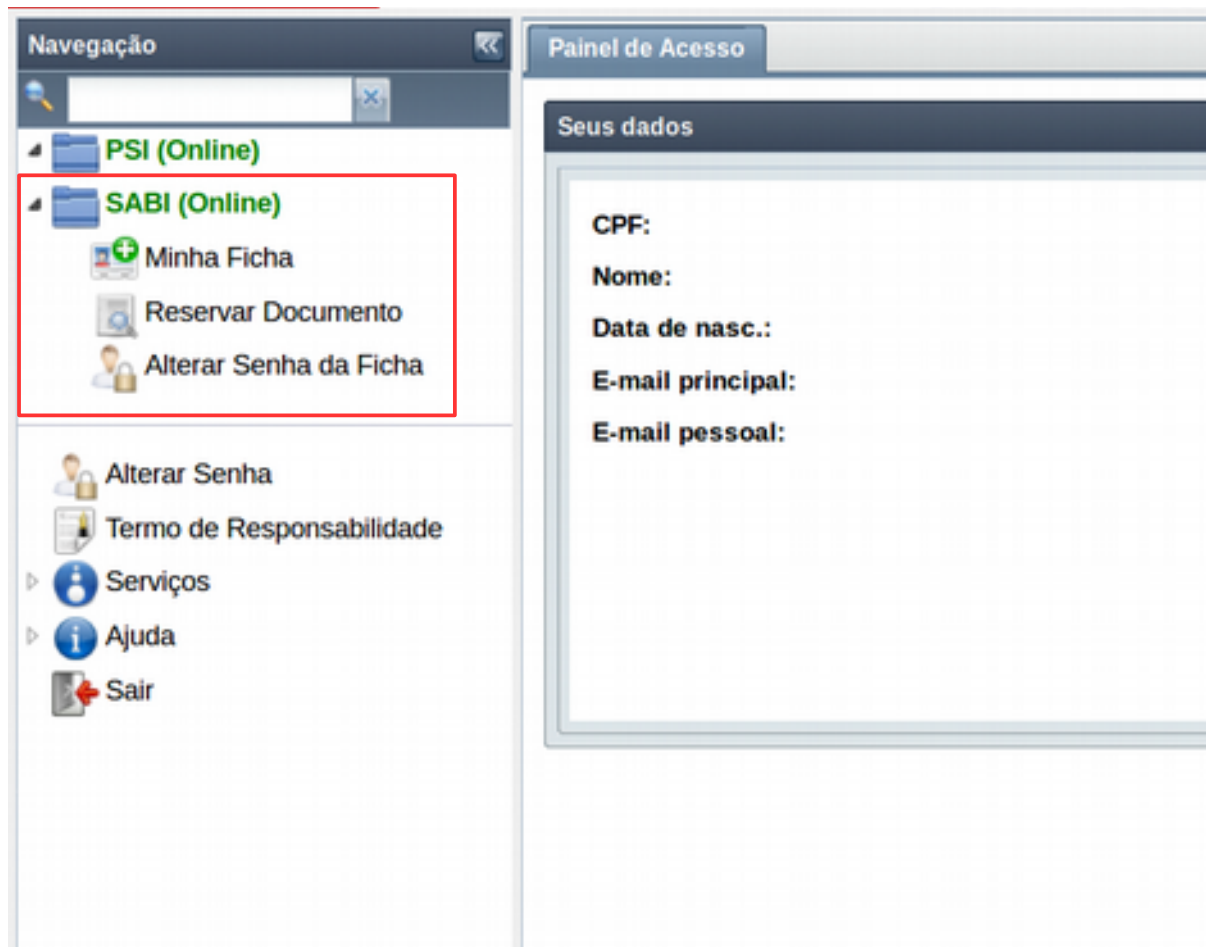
Navegação

PSI (Online)

SABI (Online)

Minha Ficha

Reservar Documento

Alterar Senha da Ficha

Alterar Senha

Termo de Responsabilidade

Serviços

Ajuda

Sair

Painel de Acesso

Seus dados

CPF:

Nome:

Data de nasc.:

E-mail principal:

E-mail pessoal: